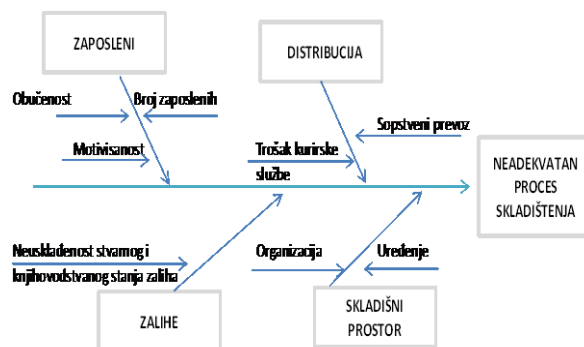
ZAPOSLENI

DISTRIBUCIJA

Obučenost

Broj zaposlenih

Sopstveni prevoz

Motivisanost

Trošak kurirske službe

NEADEKVATAN PROCES SKLADIŠTENJA

Neusklađenost stvarnog i knjihovodstvanog stanja zaliha

Organizacija

Uređenje

ZALIHE

SKLADIŠNI PROSTOR